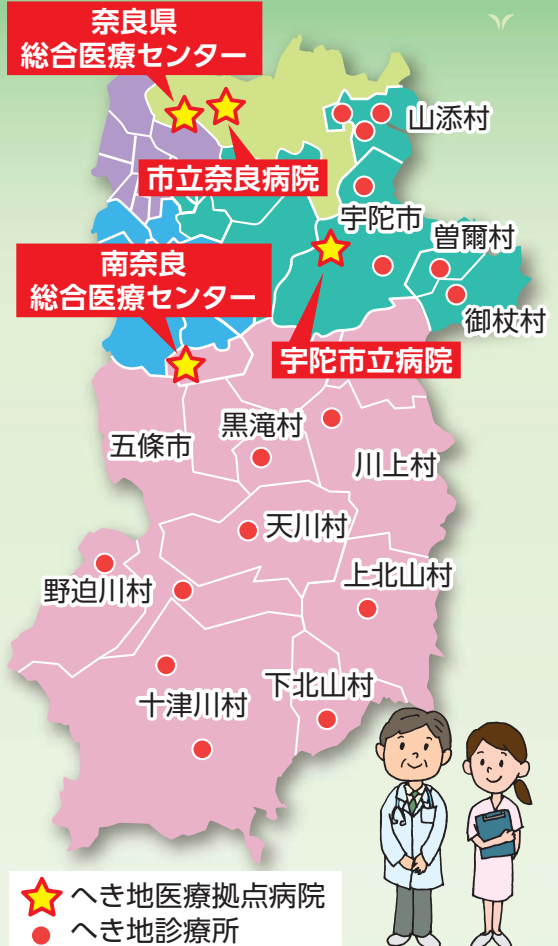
奈良県
総合医療センター

市立奈良病院

山添村

宇陀市

曽爾村

御杖村

南奈良
総合医療センター

宇陀市立病院

黒滝村

五條市

川上村

天川村

上北山村

野迫川村

下北山村

十津川村

へき地医療拠点病院
へき地診療所